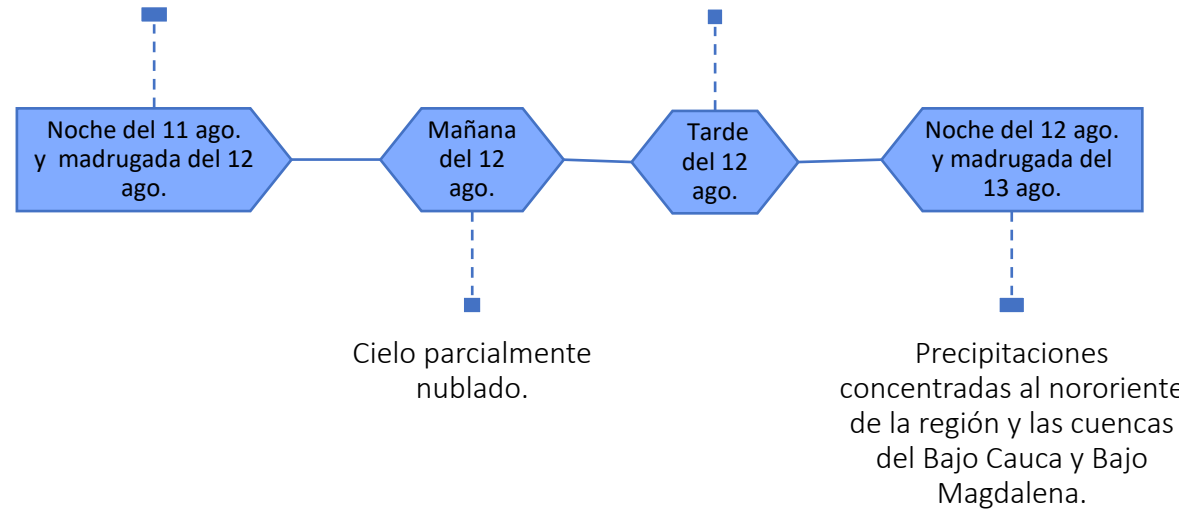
Noche del 11 ago. y madrugada del 12 ago.

Mañana del 12 ago.

Tarde del 12 ago.

Noche del 12 ago. y madrugada del 13 ago.

Cielo parcialmente nublado.

Precipitaciones concentradas al nororiente de la región y las cuencas del Bajo Cauca y Bajo Magdalena.